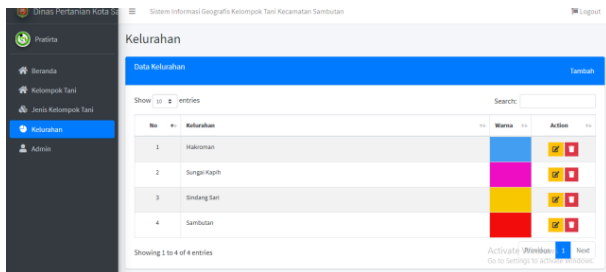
Dinas Pertanian Kota Sa
Sistem Informasi Geografis Kelompok Tani Kecamatan Sambutan
Logout
Pratiita
Beranda
Kelompok Tani
Jenis Kelompok Tani
Kelurahan
Admin
Kelurahan
Data Kelurahan
Tambah
Show 10 entries
Search:

| No | Kelurahan | Warna | Action |
|---|---|---|---|
| 1 | Makroman | | |
| 2 | Sungai Kapih | | |
| 3 | Sindang Sari | | |
| 4 | Sambutan | | |

Showing 1 to 4 of 4 entries
Activate Windows
Go to Settings to activate Windows.
Previous 1 Next